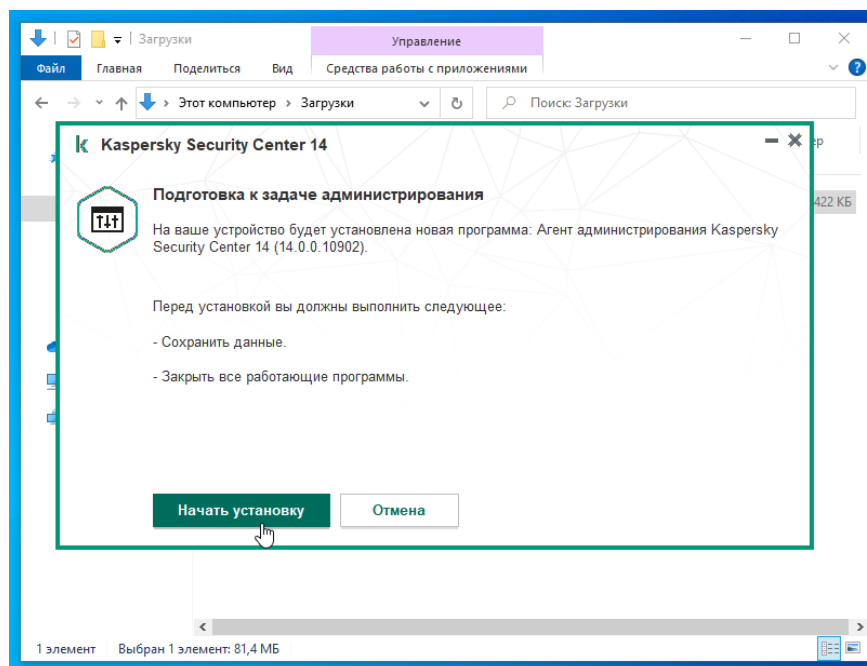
Загрузки

Управление

Файл Главная Поделиться Вид Средства работы с приложениями

Этот компьютер › Загрузки

Поиск: Загрузки

Kaspersky Security Center 14

Подготовка к задаче администрирования

На ваше устройство будет установлена новая программа: Агент администрирования Kaspersky Security Center 14 (14.0.0.10902).

Перед установкой вы должны выполнить следующее:

- Сохранить данные.

- Закрыть все работающие программы.

Начать установку

Отмена

422 КБ

1 элемент Выбран 1 элемент: 81,4 МБ